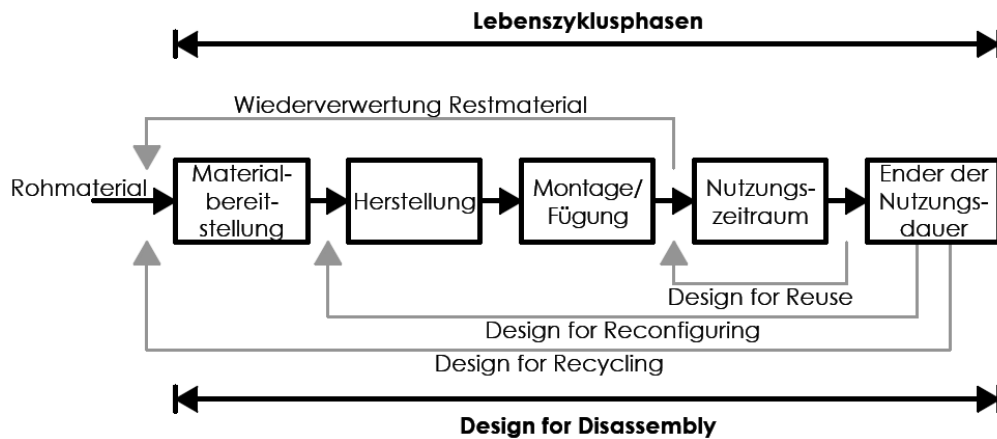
Lebenszyklusphasen

Wiederverwertung Restmaterial

Rohmaterial

Material-bereit-stellung

Herstellung

Montage/ Fügung

Nutzungs-zeitraum

Ender der Nutzungs-dauer

Design for Reuse

Design for Reconfiguring

Design for Recycling

Design for Disassembly